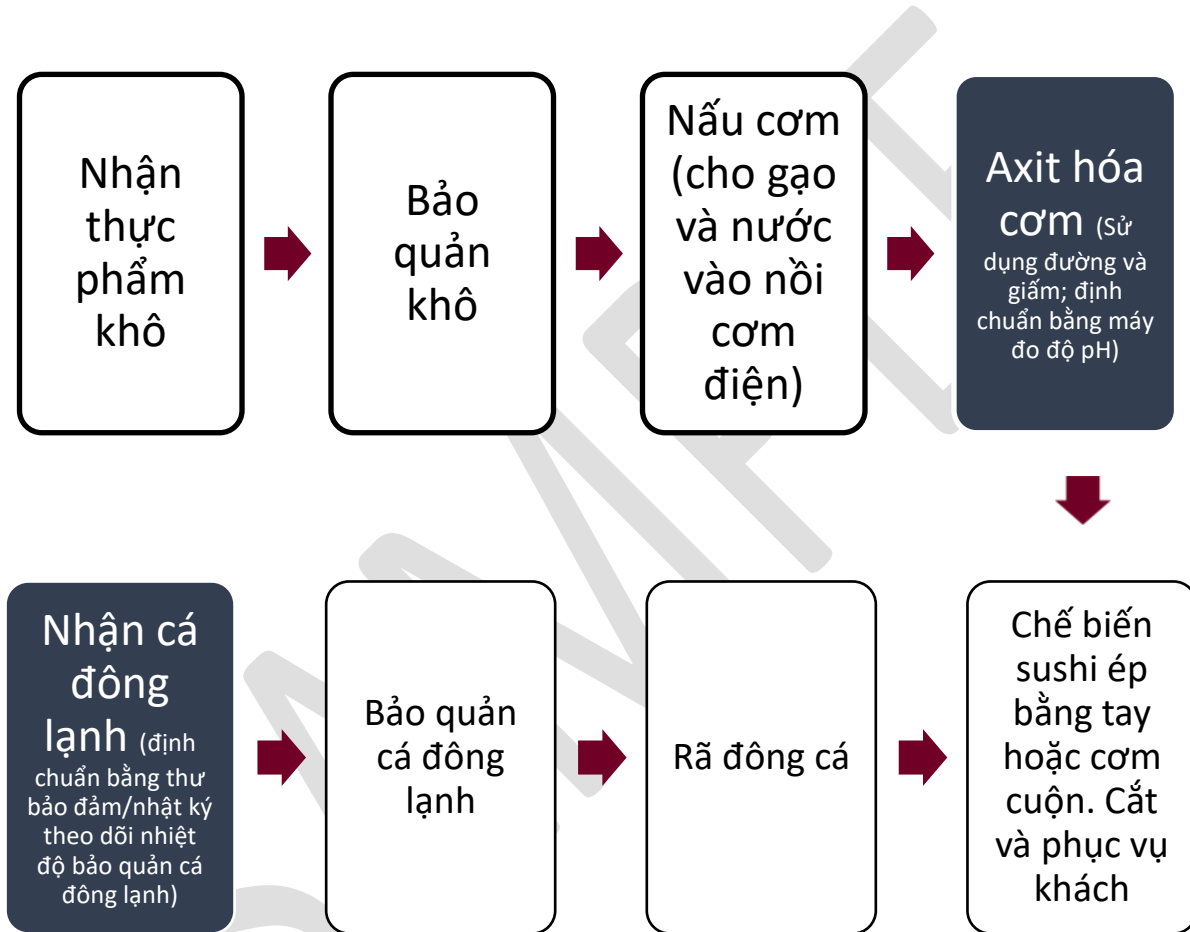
Nhận thực phẩm khô

Bảo quản khô

Nấu cơm (cho gạo và nước vào nồi cơm điện)

Axit hóa cơm (Sử dụng đường và giấm; định chuẩn bằng máy đo độ pH)

Nhận cá đông lạnh (định chuẩn bằng thư bảo đảm/nhật ký theo dõi nhiệt độ bảo quản cá đông lạnh)

Bảo quản cá đông lạnh

Rã đông cá

Chế biến sushi ép bằng tay hoặc cơm cuộn. Cắt và phục vụ khách